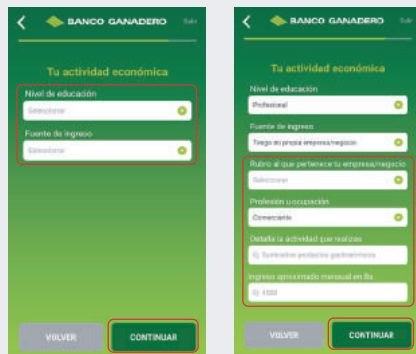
BANCO GANADERO
Salir

Tu actividad económica

Nivel de educación
Seleccionar

Fuente de ingreso
Seleccionar

VOLVER
CONTINUAR

BANCO GANADERO
Salir

Tu actividad económica

Nivel de educación
Profesional

Fuente de ingreso
Tengo mi propia empresa/negocio

Rubro al que pertenece tu empresa/negocio
Seleccionar

Profesión u ocupación
Comerciante

Detalla la actividad que realizas
Ej. Suministro productos gastronómicos

Ingreso aproximado mensual en Bs
Ej. 4000

VOLVER
CONTINUAR